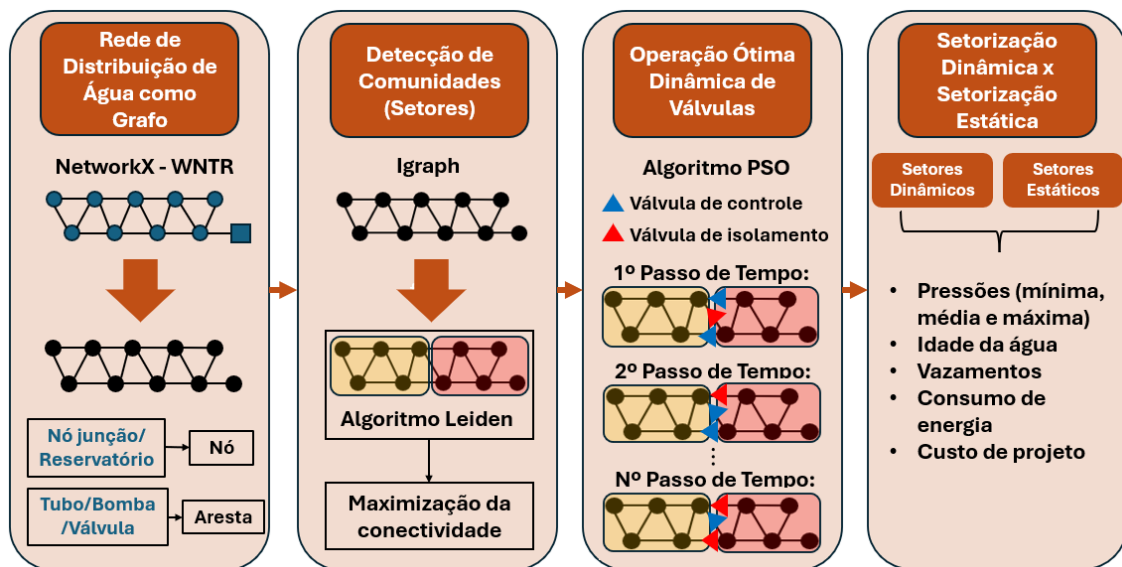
Rede de Distribuição de Água como Grafo

NetworkX - WNTR

Nó junção/ Reservatório

Nó

Tubo/Bomba /Válvula

Aresta

Detecção de Comunidades (Setores)

Igraph

Algoritmo Leiden

Maximização da conectividade

Operação Ótima Dinâmica de Válvulas

Algoritmo PSO

Válvula de controle

Válvula de isolamento

1º Passo de Tempo:

2º Passo de Tempo:

⋮

Nº Passo de Tempo:

Setorização Dinâmica x Setorização Estática

Setores Dinâmicos

Setores Estáticos

- Pressões (mínima, média e máxima)
- Idade da água
- Vazamentos
- Consumo de energia
- Custo de projeto